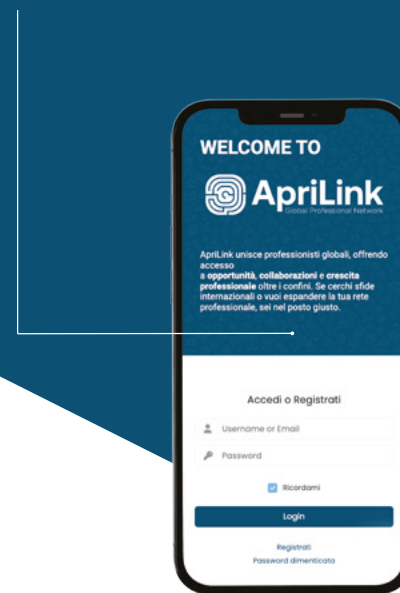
WELCOME TO

AprilLink
Global Professional Network

AprilLink unisce professionisti globali, offrendo accesso a **opportunità**, **collaborazioni** e **crescita professionale** oltre i confini. Se cerchi sfide internazionali o vuoi espandere la tua rete professionale, sei nel posto giusto.

Accedi o Registrati

Username or Email

Password

Ricordami

Login

Registrati

Password dimenticata